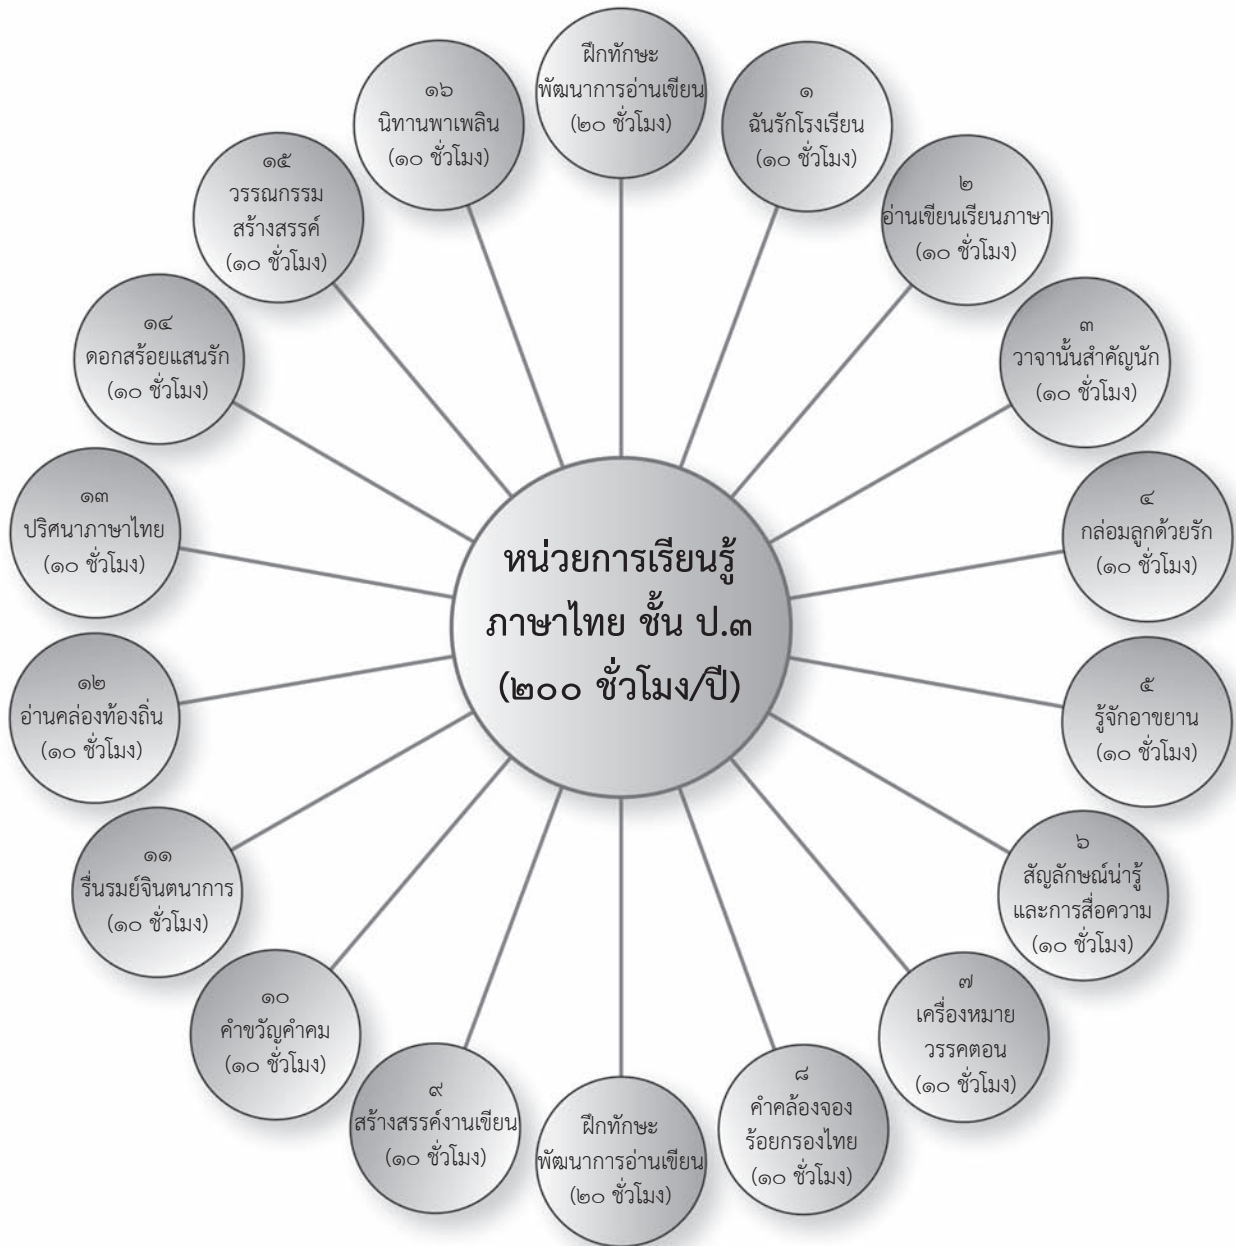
หน่วยการเรียนรู้ ภาษาไทย ชั้น ป.๓ (๒๐๐ ชั่วโมง/ปี)

ฝึกทักษะ พัฒนาการอ่านเขียน (๒๐ ชั่วโมง)

๑ ฉันรักโรงเรียน (๑๐ ชั่วโมง)

๒ อ่านเขียนเรียนภาษา (๑๐ ชั่วโมง)

๓ วาจานั้นสำคัญนัก (๑๐ ชั่วโมง)

๔ กล่อมลูกด้วยรัก (๑๐ ชั่วโมง)

๕ รู้จักอาขยาน (๑๐ ชั่วโมง)

๖ สัญลักษณ์น่ารู้ และการสื่อความ (๑๐ ชั่วโมง)

๗ เครื่องหมาย วรรคตอน (๑๐ ชั่วโมง)

๘ คำคล้องจอง ร้อยกรองไทย (๑๐ ชั่วโมง)

ฝึกทักษะ พัฒนาการอ่านเขียน (๒๐ ชั่วโมง)

๙ สร้างสรรค์งานเขียน (๑๐ ชั่วโมง)

๑๐ คำขวัญคำคม (๑๐ ชั่วโมง)

๑๑ รื่นรมย์จินตนาการ (๑๐ ชั่วโมง)

๑๒ อ่านคล่องท้องถิ่น (๑๐ ชั่วโมง)

๑๓ ปริศนาภาษาไทย (๑๐ ชั่วโมง)

๑๔ ดอกสร้อยแสนรัก (๑๐ ชั่วโมง)

๑๕ วรรณกรรม สร้างสรรค์ (๑๐ ชั่วโมง)

๑๖ นิทานพาเพลิน (๑๐ ชั่วโมง)